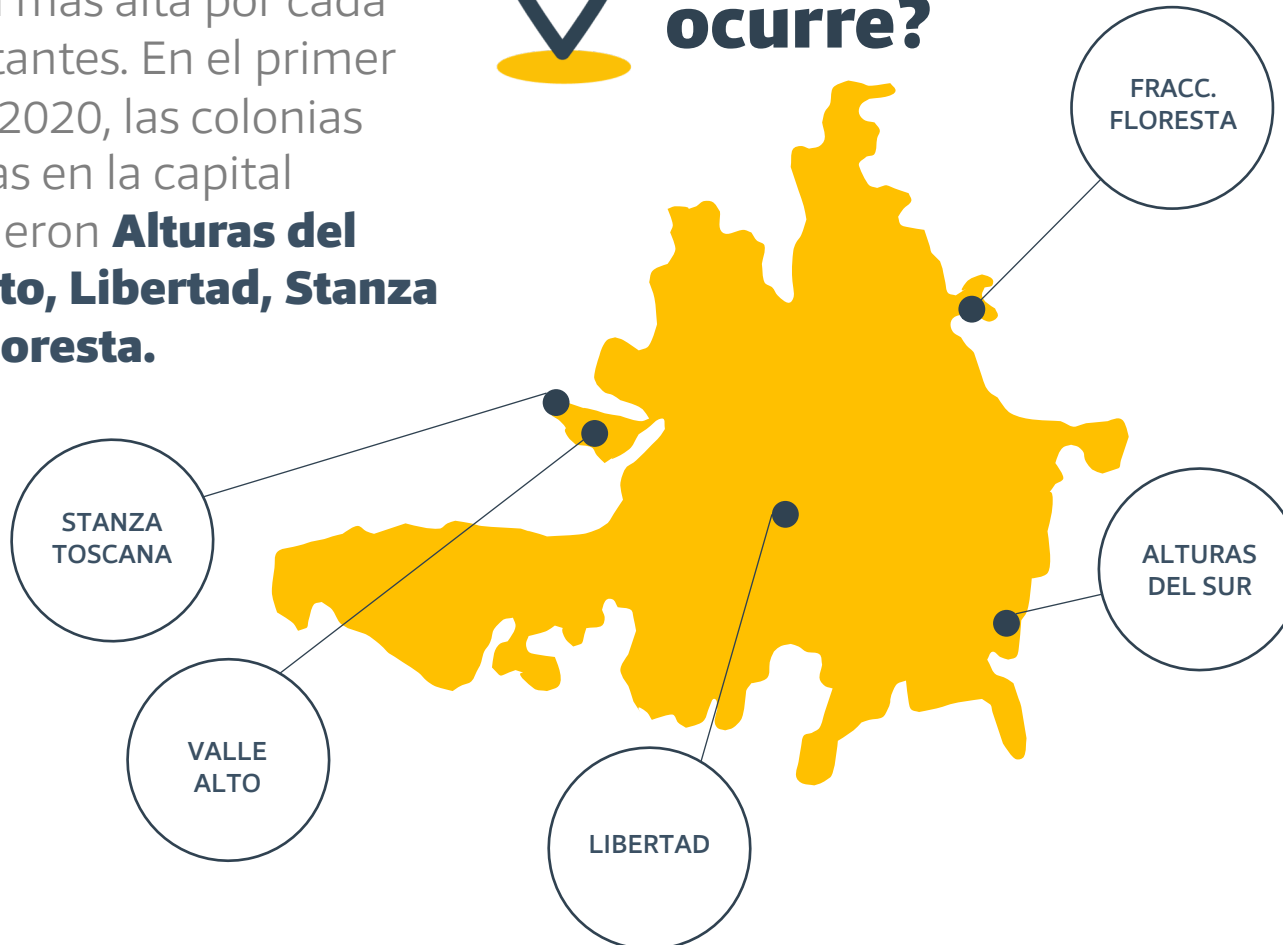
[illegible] más alta por cada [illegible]tantes. En el primer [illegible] 2020, las colonias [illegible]as en la capital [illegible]eron **Alturas del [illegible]to, Libertad, Stanza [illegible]loresta.**

ocurre?

FRACC. FLORESTA

STANZA TOSCANA

ALTURAS DEL SUR

VALLE ALTO

LIBERTAD